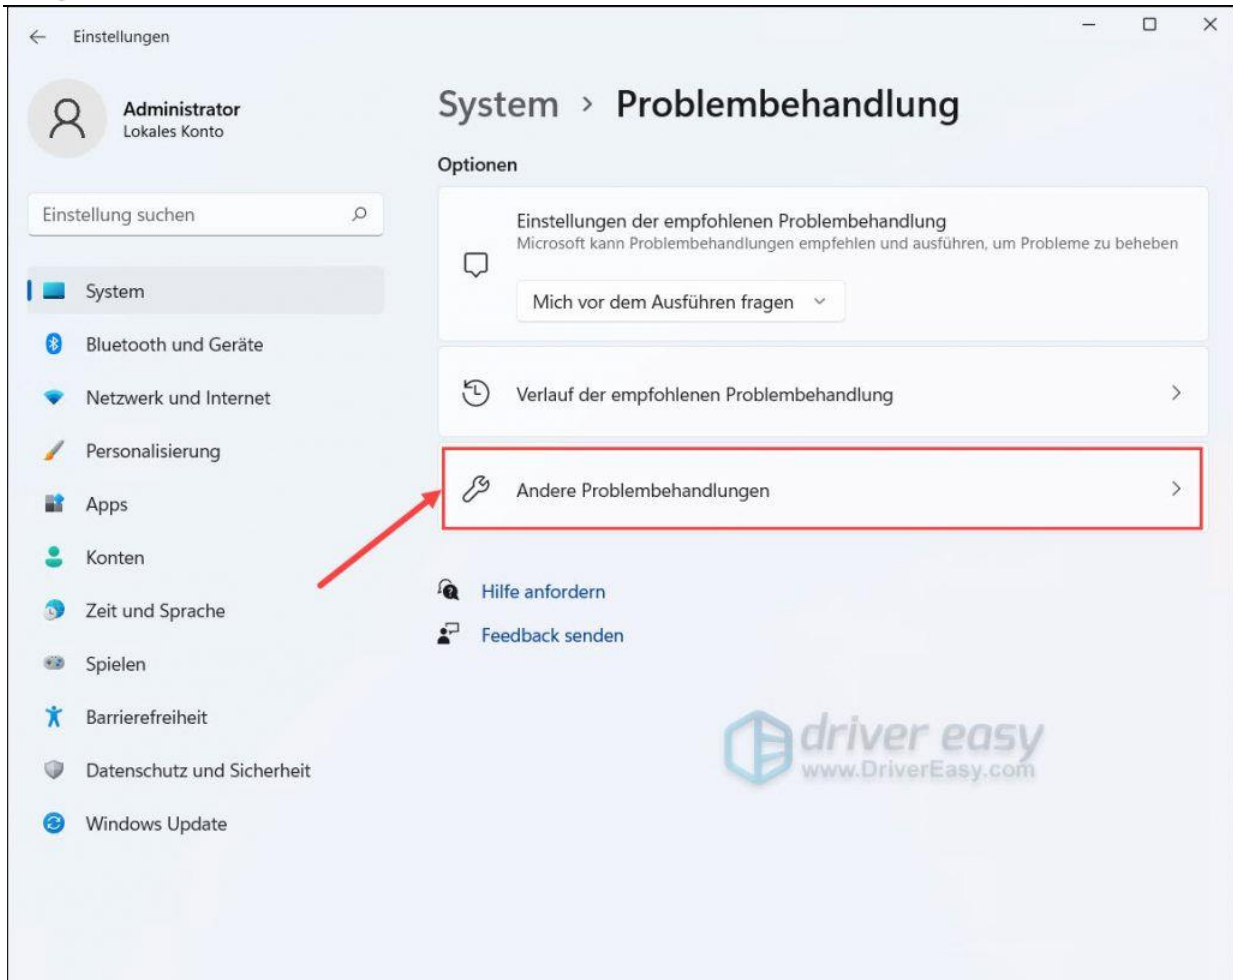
Einstellungen

Administrator
Lokales Konto

Einstellung suchen

System
Bluetooth und Geräte
Netzwerk und Internet
Personalisierung
Apps
Konten
Zeit und Sprache
Spielen
Barrierefreiheit
Datenschutz und Sicherheit
Windows Update

System › Problembehandlung

Optionen

Einstellungen der empfohlenen Problembehandlung
Microsoft kann Problembehandlungen empfehlen und ausführen, um Probleme zu beheben

Mich vor dem Ausführen fragen

Verlauf der empfohlenen Problembehandlung

Andere Problembehandlungen

Hilfe anfordern
Feedback senden

driver easy
www.DriverEasy.com